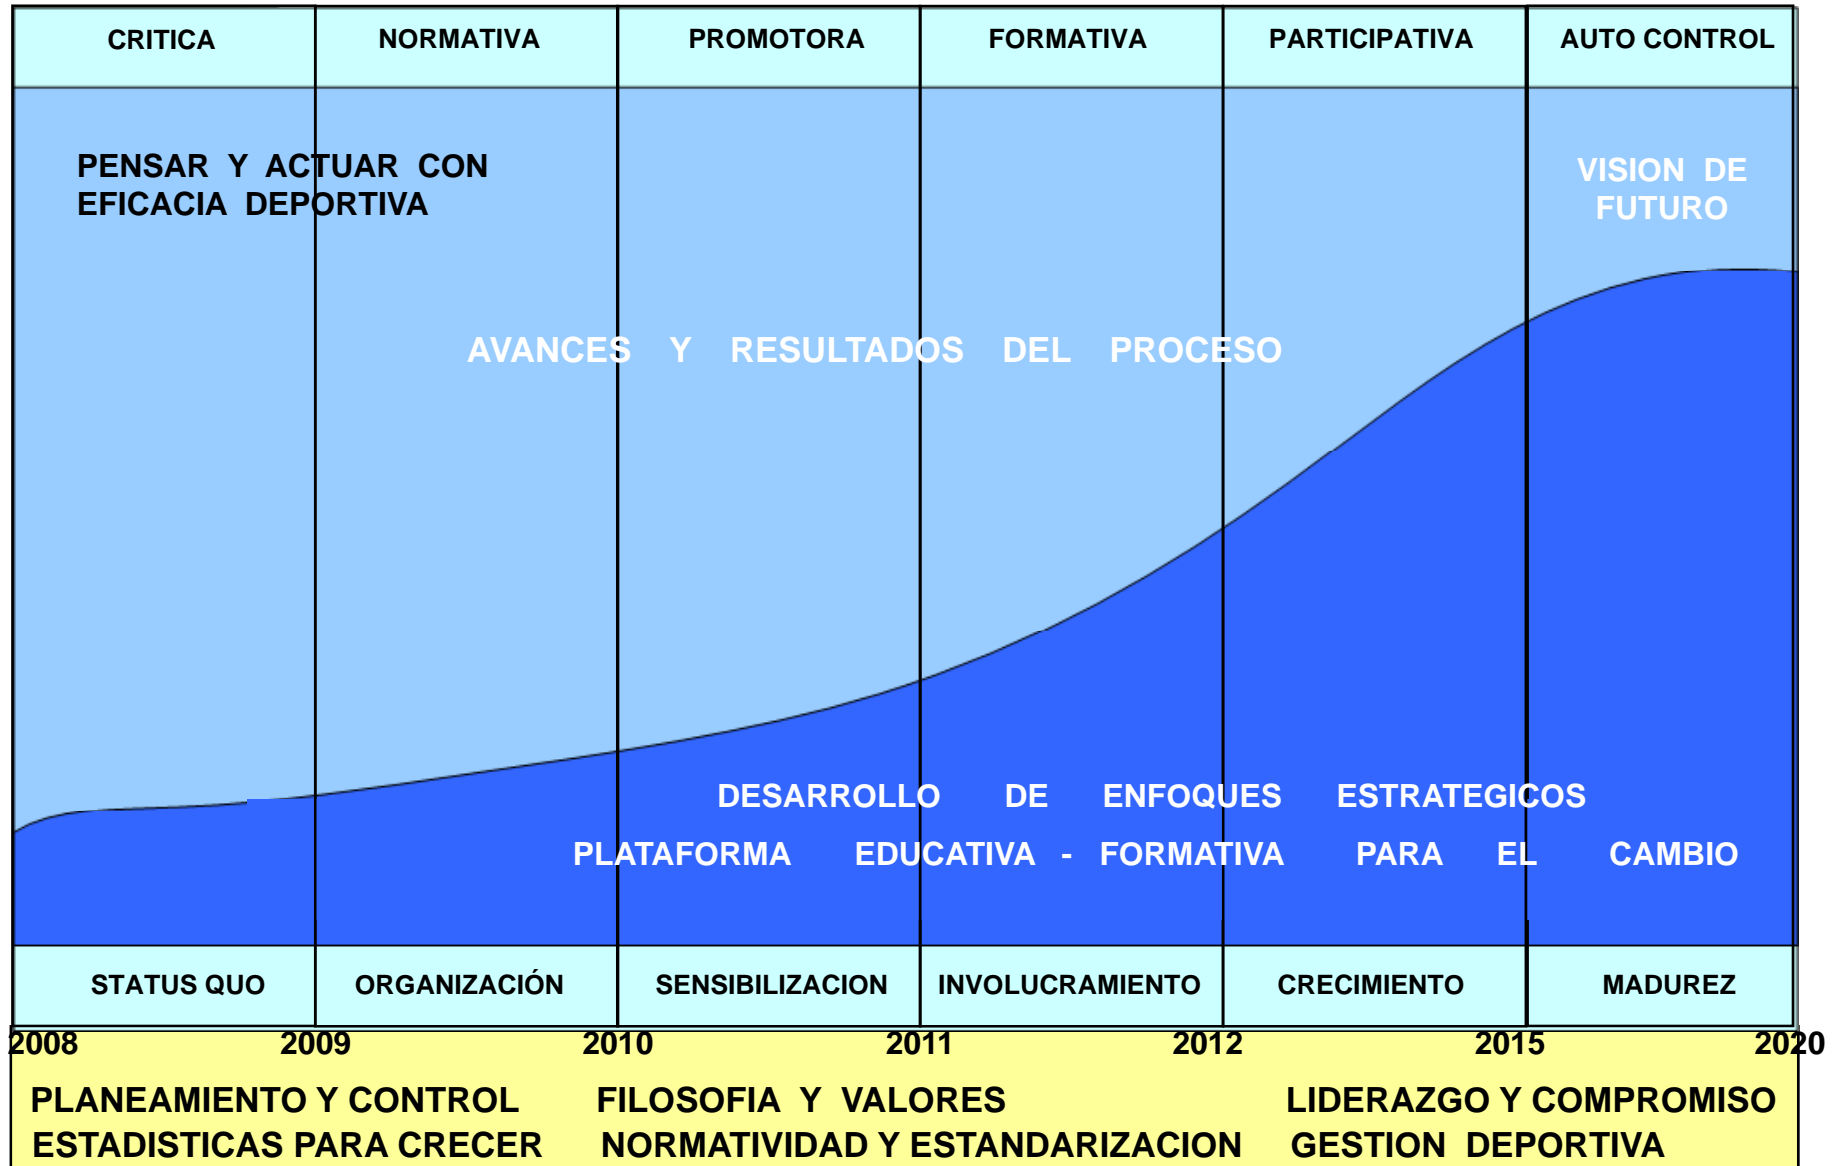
| CRITICA | NORMATIVA | PROMOTORA | FORMATIVA | PARTICIPATIVA | AUTO CONTROL |
|---|---|---|---|---|---|

PENSAR Y ACTUAR CON EFICACIA DEPORTIVA

VISION DE FUTURO

AVANCES Y RESULTADOS DEL PROCESO

DESARROLLO DE ENFOQUES ESTRATEGICOS

PLATAFORMA EDUCATIVA - FORMATIVA PARA EL CAMBIO

| STATUS QUO | ORGANIZACIÓN | SENSIBILIZACION | INVOLUCRAMIENTO | CRECIMIENTO | MADUREZ |
|---|---|---|---|---|---|

2008 2009 2010 2011 2012 2015 2020

PLANEAMIENTO Y CONTROL
ESTADISTICAS PARA CRECER

FILOSOFIA Y VALORES
NORMATIVIDAD Y ESTANDARIZACION

LIDERAZGO Y COMPROMISO
GESTION DEPORTIVA